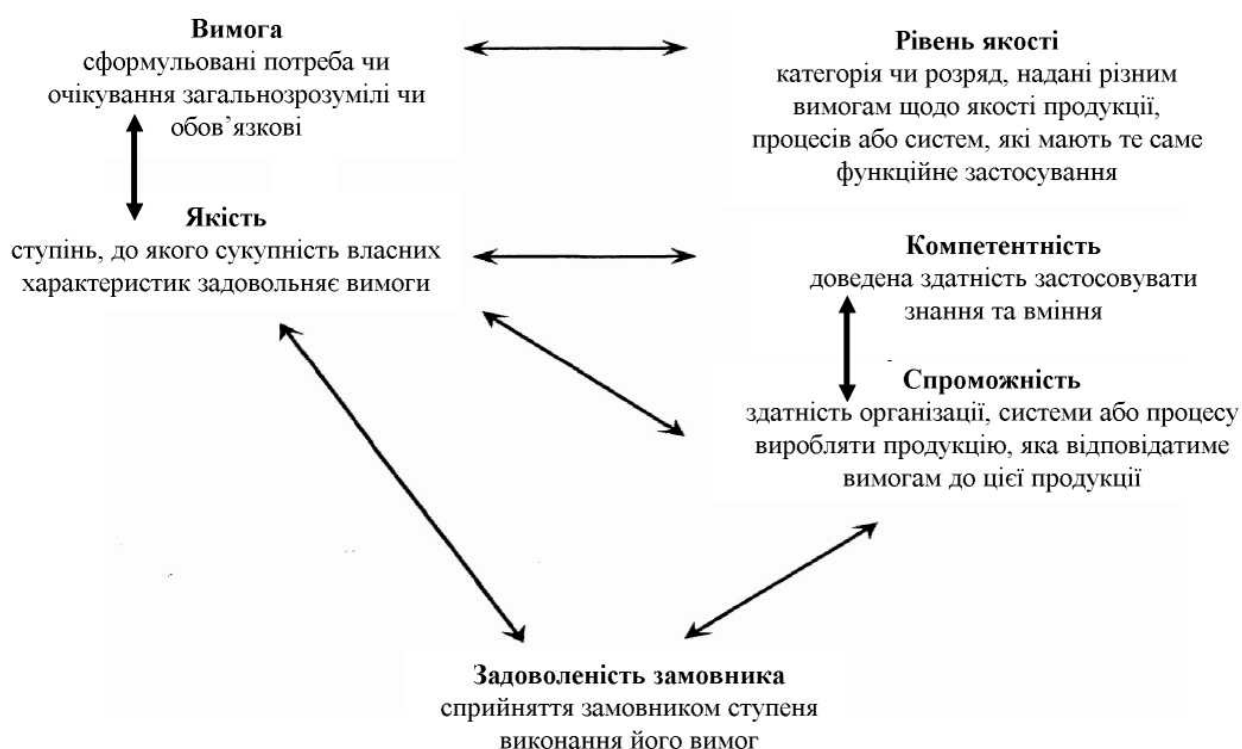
**Вимога**
сформульовані потреба чи очікування загальнозрозумілі чи обов'язкові

**Рівень якості**
категорія чи розряд, надані різним вимогам щодо якості продукції, процесів або систем, які мають те саме функційне застосування

**Якість**
ступінь, до якого сукупність власних характеристик задовольняє вимоги

**Компетентність**
доведена здатність застосовувати знання та вміння

**Спроможність**
здатність організації, системи або процесу виробляти продукцію, яка відповідатиме вимогам до цієї продукції

**Задоволеність замовника**
сприйняття замовником ступеня виконання його вимог